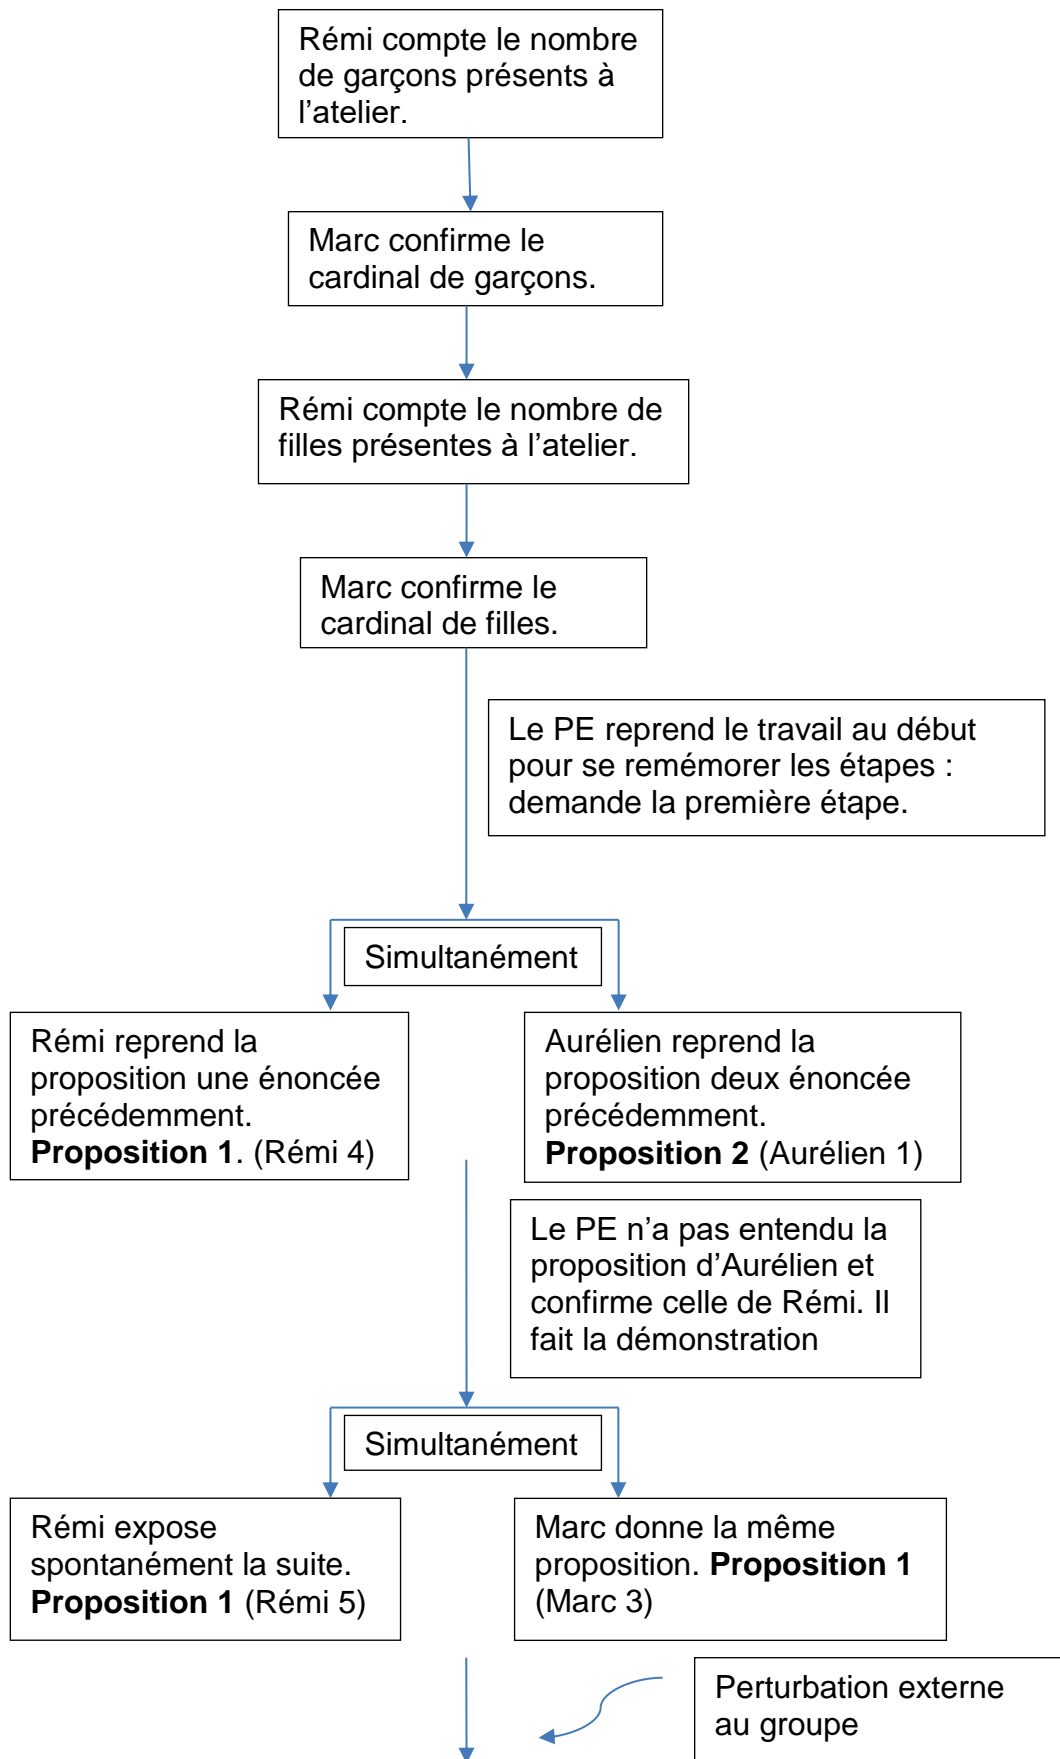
Rémi compte le nombre de garçons présents à l'atelier.

Marc confirme le cardinal de garçons.

Rémi compte le nombre de filles présentes à l'atelier.

Marc confirme le cardinal de filles.

Le PE reprend le travail au début pour se remémorer les étapes : demande la première étape.

Simultanément

Rémi reprend la proposition une énoncée précédemment. **Proposition 1**. (Rémi 4)

Aurélien reprend la proposition deux énoncée précédemment. **Proposition 2** (Aurélien 1)

Le PE n'a pas entendu la proposition d'Aurélien et confirme celle de Rémi. Il fait la démonstration

Simultanément

Rémi expose spontanément la suite. **Proposition 1** (Rémi 5)

Marc donne la même proposition. **Proposition 1** (Marc 3)

Perturbation externe au groupe